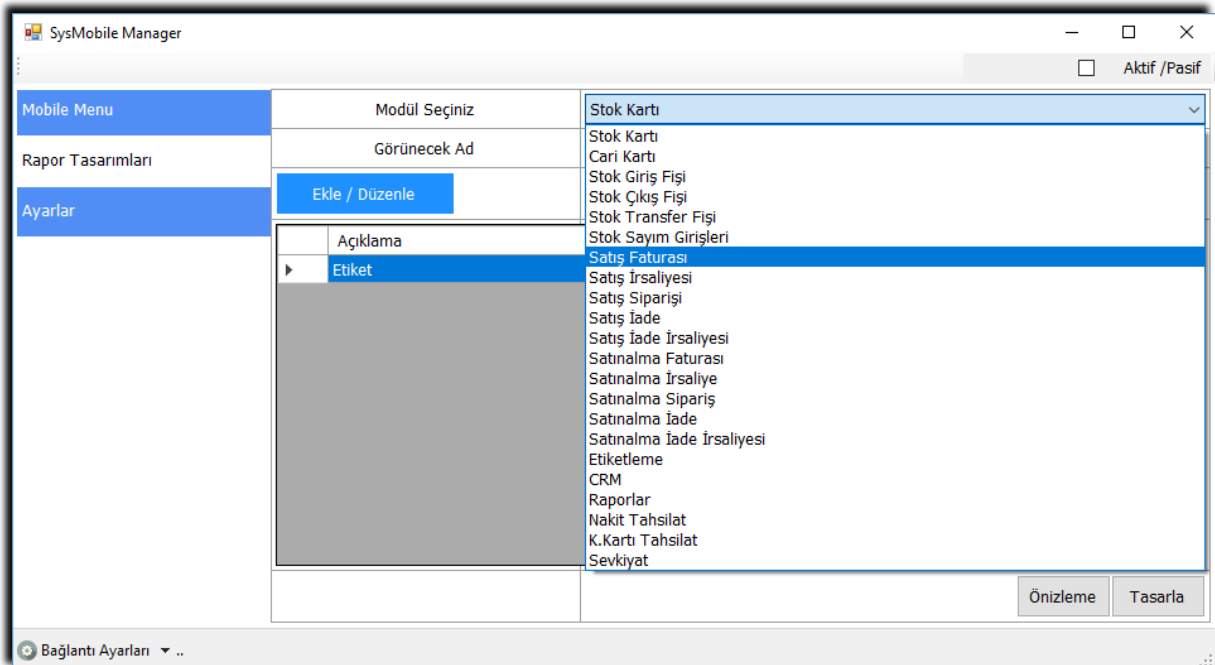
SysMobile Manager

Aktif /Pasif

Mobile Menu

Rapor Tasarımları

Ayarlar

Modül Seçiniz

Stok Kartı

Görünecek Ad

Ekle / Düzenle

| | Açıklama |
|---|---|
| ▶ | Etiket |

Stok Kartı
Cari Kartı
Stok Giriş Fişi
Stok Çıkış Fişi
Stok Transfer Fişi
Stok Sayım Girişleri
Satış Faturası
Satış İrsaliyesi
Satış Siparişi
Satış İade
Satış İade İrsaliyesi
Satınalma Faturası
Satınalma İrsaliye
Satınalma Sipariş
Satınalma İade
Satınalma İade İrsaliyesi
Etiketleme
CRM
Raporlar
Nakit Tahsilat
K.Kartı Tahsilat
Sevkiyat

Önizleme

Tasarla

Bağlantı Ayarları ..